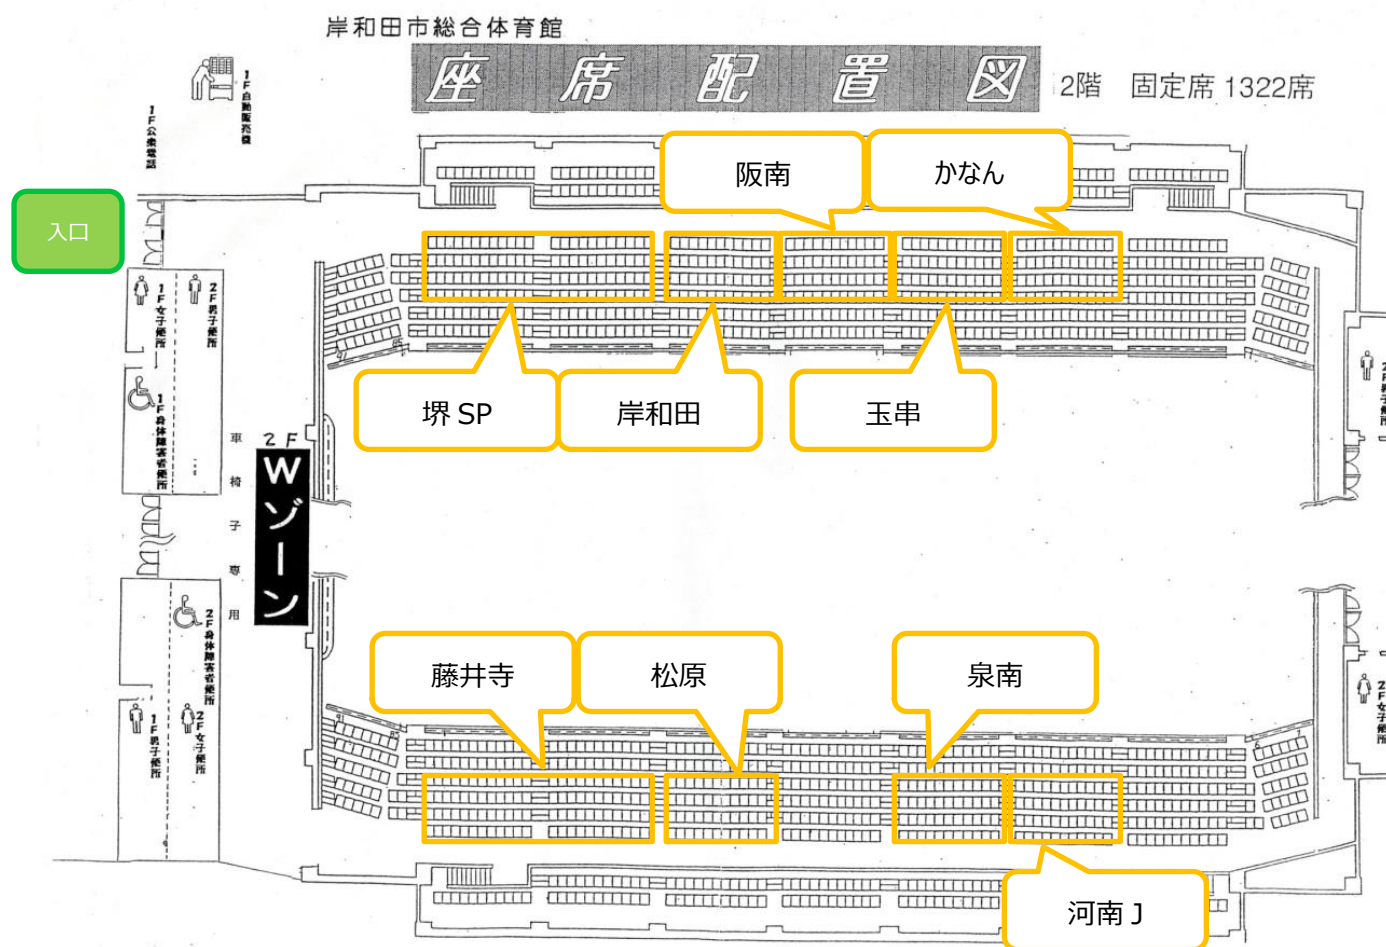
岸和田市総合体育館

座 席 配 置 図

2階 固定席 1322席

1F自動販売機

1F公衆電話

入口

1F女子便所

2F男子便所

1F身体障害者便所

車椅子専用

2F

Wゾーン

2F身体障害者便所

1F男子便所

2F女子便所

阪南

かなん

堺 SP

岸和田

玉串

藤井寺

松原

泉南

河南 J

2F男子便所

2F女子便所